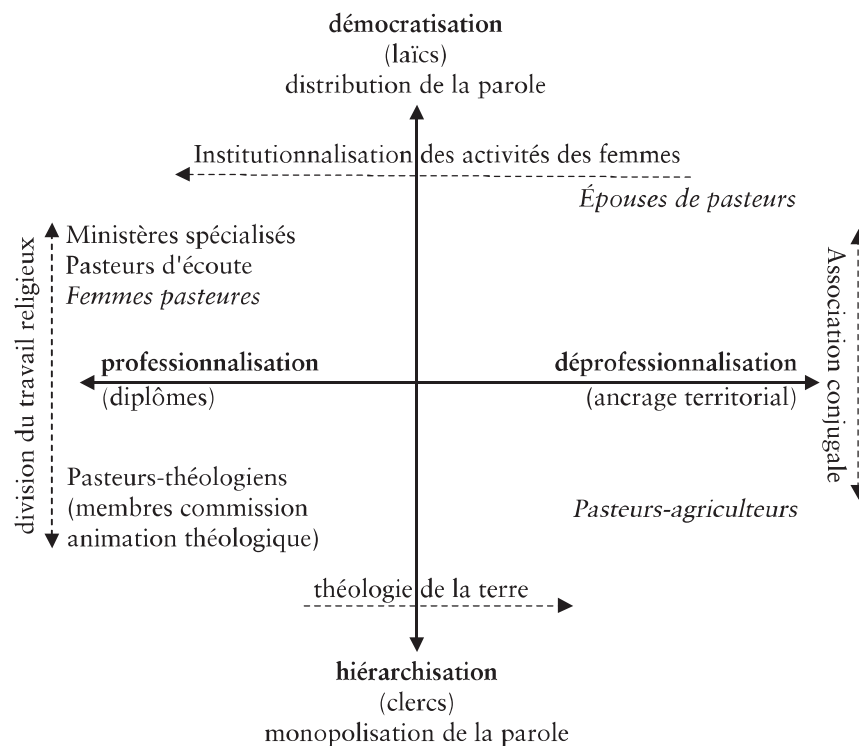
démocratisation
(laïcs)
distribution de la parole

Institutionnalisation des activités des femmes

Épouses de pasteurs

division du travail religieux

Ministères spécialisés
Pasteurs d'écoute
Femmes pasteures

Association conjugale

professionnalisation
(diplômes)

déprofessionnalisation
(ancrage territorial)

Pasteurs-théologiens
(membres commission animation théologique)

Pasteurs-agriculteurs

théologie de la terre

hiérarchisation
(clercs)
monopolisation de la parole